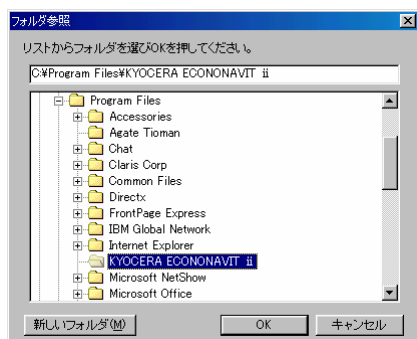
フォルダ参照

リストからフォルダを選びOKを押してください。

C:¥Program Files¥KYOCERA ECONONAVIT ii

Program Files
Accessories
Agate Tioman
Chat
Claris Corp
Common Files
Directx
FrontPage Express
IBM Global Network
Internet Explorer
KYOCERA ECONONAVIT ii
Microsoft NetShow
Microsoft Office

新しいフォルダ(M)
OK
キャンセル